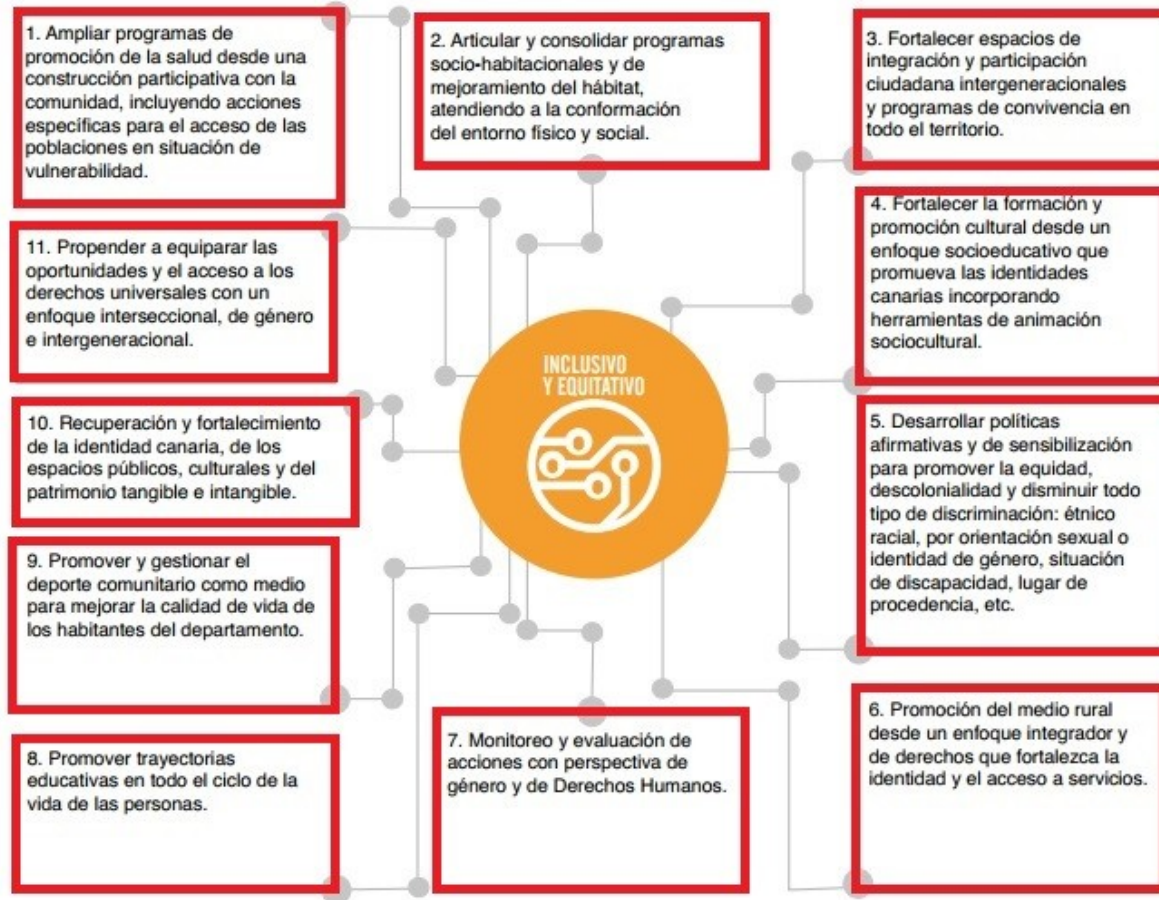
1. Ampliar programas de promoción de la salud desde una construcción participativa con la comunidad, incluyendo acciones específicas para el acceso de las poblaciones en situación de vulnerabilidad.

2. Articular y consolidar programas socio-habitacionales y de mejoramiento del hábitat, atendiendo a la conformación del entorno físico y social.

3. Fortalecer espacios de integración y participación ciudadana intergeneracionales y programas de convivencia en todo el territorio.

4. Fortalecer la formación y promoción cultural desde un enfoque socioeducativo que promueva las identidades canarias incorporando herramientas de animación sociocultural.

5. Desarrollar políticas afirmativas y de sensibilización para promover la equidad, descolonialidad y disminuir todo tipo de discriminación: étnico racial, por orientación sexual o identidad de género, situación de discapacidad, lugar de procedencia, etc.

6. Promoción del medio rural desde un enfoque integrador y de derechos que fortalezca la identidad y el acceso a servicios.

7. Monitoreo y evaluación de acciones con perspectiva de género y de Derechos Humanos.

8. Promover trayectorias educativas en todo el ciclo de la vida de las personas.

9. Promover y gestionar el deporte comunitario como medio para mejorar la calidad de vida de los habitantes del departamento.

10. Recuperación y fortalecimiento de la identidad canaria, de los espacios públicos, culturales y del patrimonio tangible e intangible.

11. Propender a equiparar las oportunidades y el acceso a los derechos universales con un enfoque interseccional, de género e intergeneracional.

INCLUSIVO Y EQUITATIVO